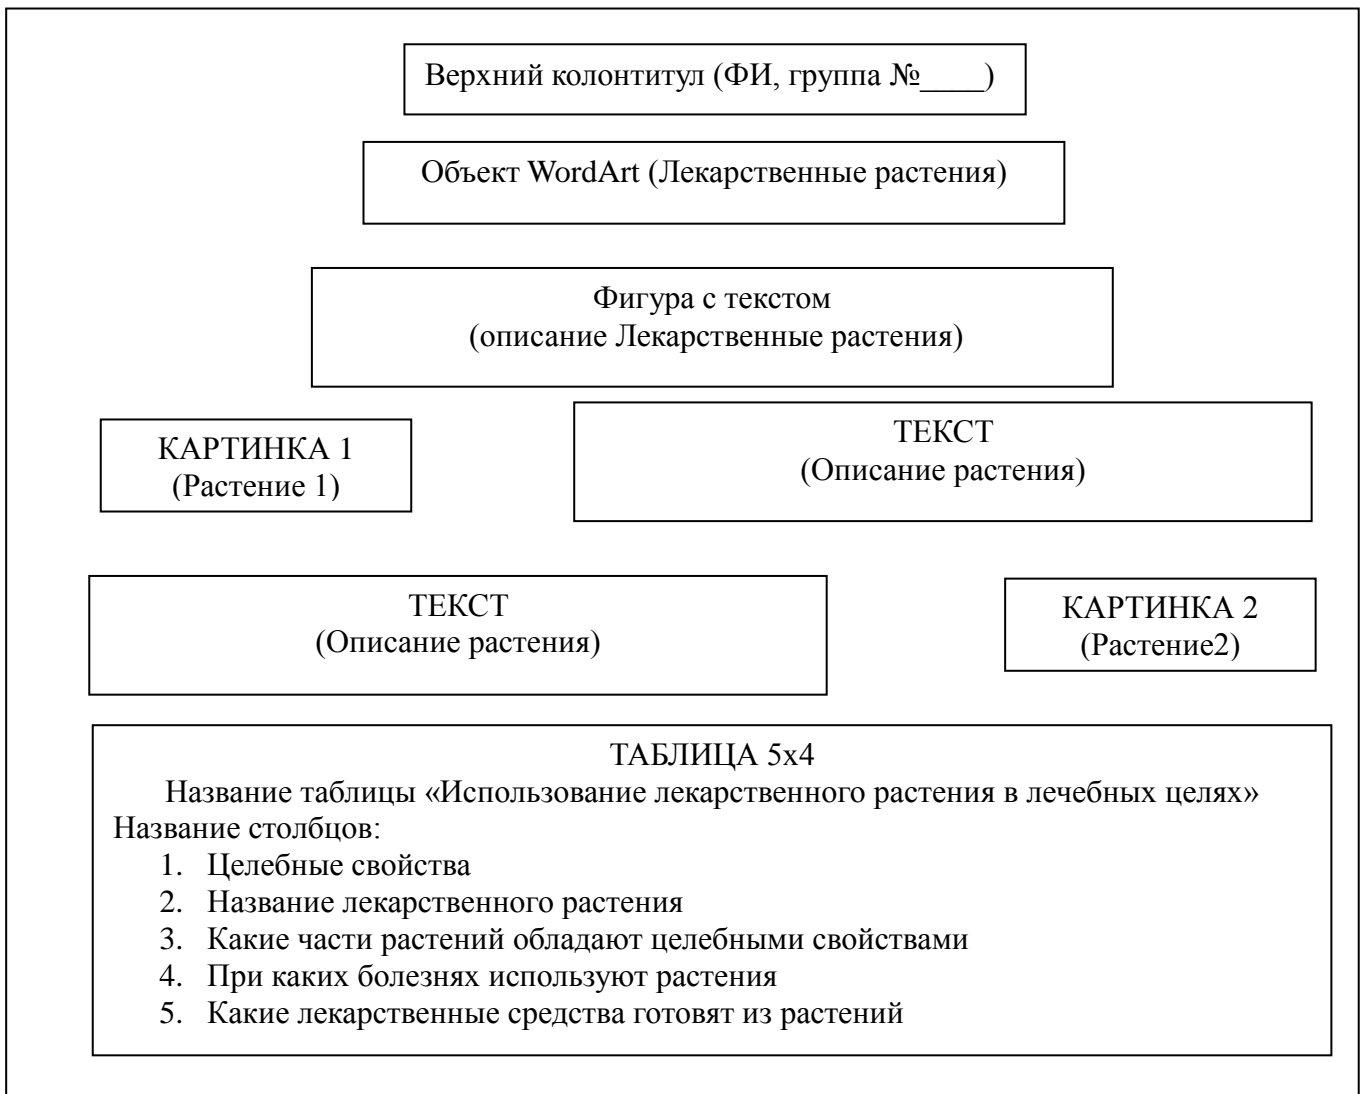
Верхний колонтитул (ФИ, группа №____)

Объект WordArt (Лекарственные растения)

Фигура с текстом
(описание Лекарственные растения)

КАРТИНКА 1
(Растение 1)

ТЕКСТ
(Описание растения)

ТЕКСТ
(Описание растения)

КАРТИНКА 2
(Растение2)

ТАБЛИЦА 5х4
Название таблицы «Использование лекарственного растения в лечебных целях»
Название столбцов:
1. Целебные свойства
2. Название лекарственного растения
3. Какие части растений обладают целебными свойствами
4. При каких болезнях используют растения
5. Какие лекарственные средства готовят из растений